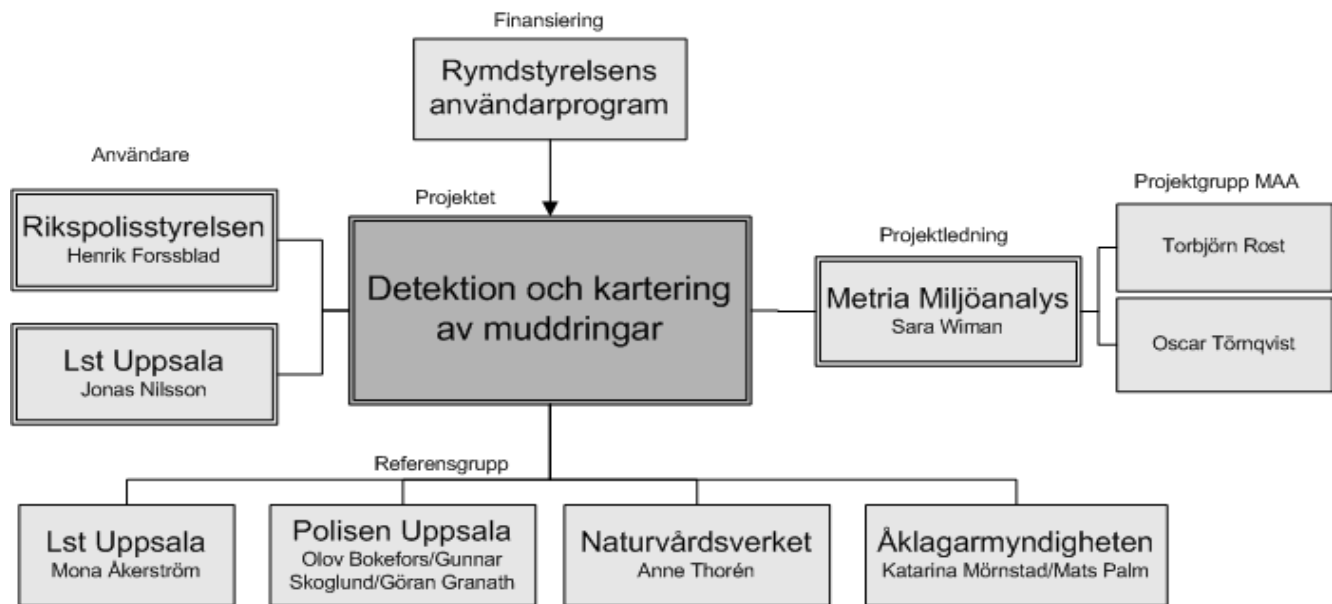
Finansiering

Rymdstyrelsens användarprogram

Användare

Rikspolisstyrelsen
Henrik Forssblad

Lst Uppsala
Jonas Nilsson

Projektet

Detektion och kartering av muddringar

Projektledning

Metria Miljöanalys
Sara Wiman

Projektgrupp MAA

Torbjörn Rost

Oscar Törnqvist

Referensgrupp

Lst Uppsala
Mona Åkerström

Polisen Uppsala
Olov Bokefors/Gunnar Skoglund/Göran Granath

Naturvårdsverket
Anne Thorén

Åklagarmyndigheten
Katarina Mörnstad/Mats Palm